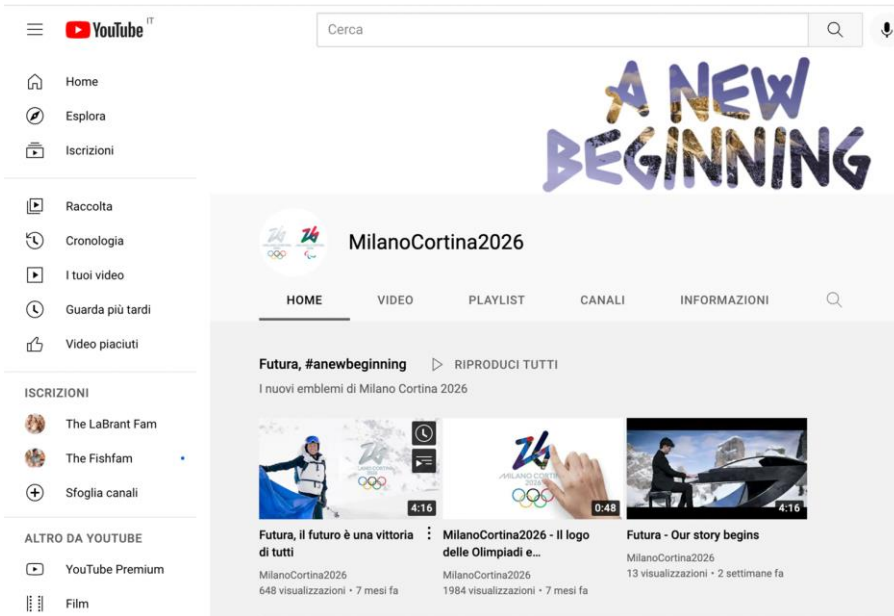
YouTube IT

Cerca

Home
Esplora
Iscrizioni

Raccolta
Cronologia
I tuoi video
Guarda più tardi
Video piaciuti

ISCRIZIONI
The LaBrant Fam
The Fishfam
Sfoglia canali

ALTRO DA YOUTUBE
YouTube Premium
Film

A NEW BEGINNING

MilanoCortina2026

HOME
VIDEO
PLAYLIST
CANALI
INFORMAZIONI

Futura, #anewbeginning
RIPRODUCI TUTTI
I nuovi emblemi di Milano Cortina 2026

4:16
Futura, il futuro è una vittoria di tutti
MilanoCortina2026
648 visualizzazioni • 7 mesi fa

0:48
MilanoCortina2026 - Il logo delle Olimpiadi e...
MilanoCortina2026
1984 visualizzazioni • 7 mesi fa

4:16
Futura - Our story begins
MilanoCortina2026
13 visualizzazioni • 2 settimane fa